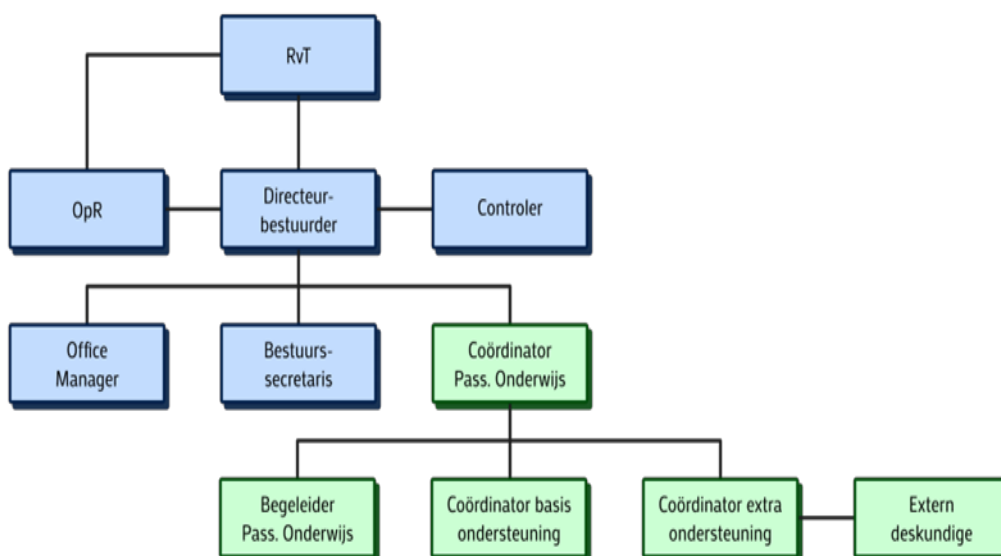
RvT

OpR

Directeur-bestuurder

Controler

Office Manager

Bestuurs-secretaris

Coördinator Pass. Onderwijs

Begeleider Pass. Onderwijs

Coördinator basis ondersteuning

Coördinator extra ondersteuning

Extern deskundige